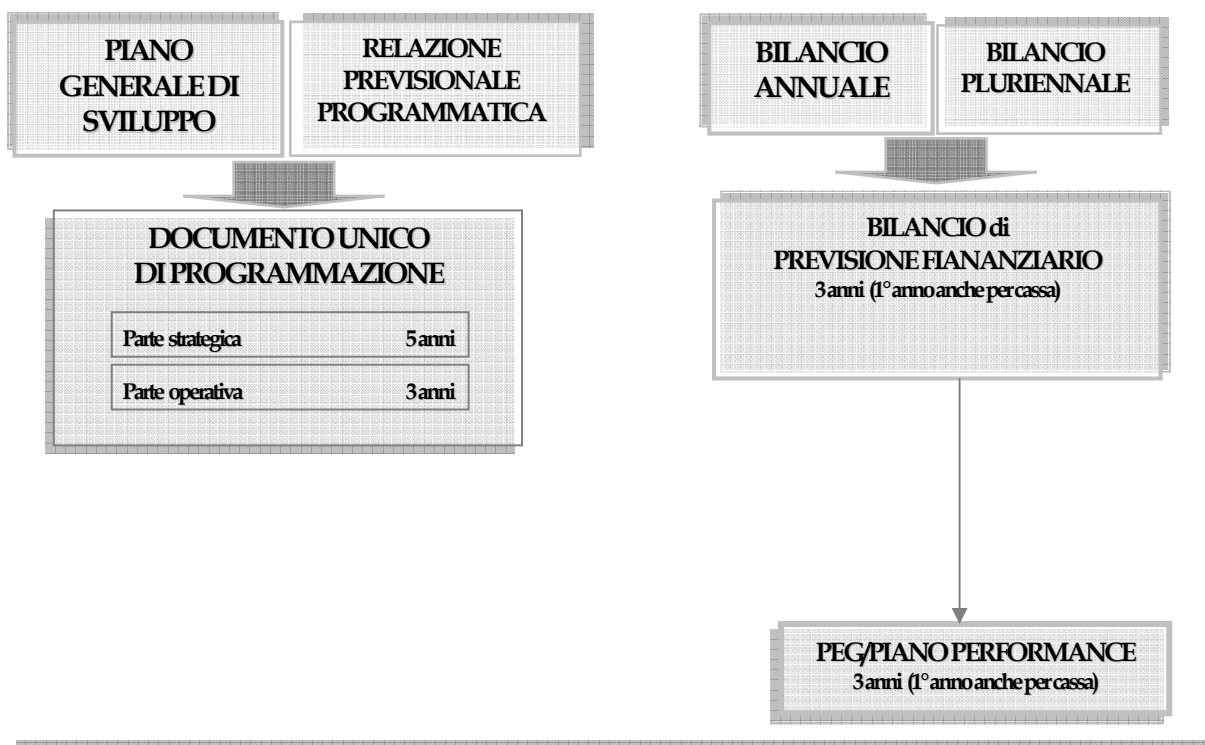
PIANO GENERALE DI SVILUPPO

RELAZIONE PREVISIONALE PROGRAMMATICA

DOCUMENTO UNICO DI PROGRAMMAZIONE

Parte strategica 5 anni

Parte operativa 3 anni

BILANCIO ANNUALE

BILANCIO PLURIENNALE

BILANCIO di PREVISIONE FIANANZIARIO
3 anni (1° anno anche per cassa)

PEG/PIANO PERFORMANCE
3 anni (1° anno anche per cassa)